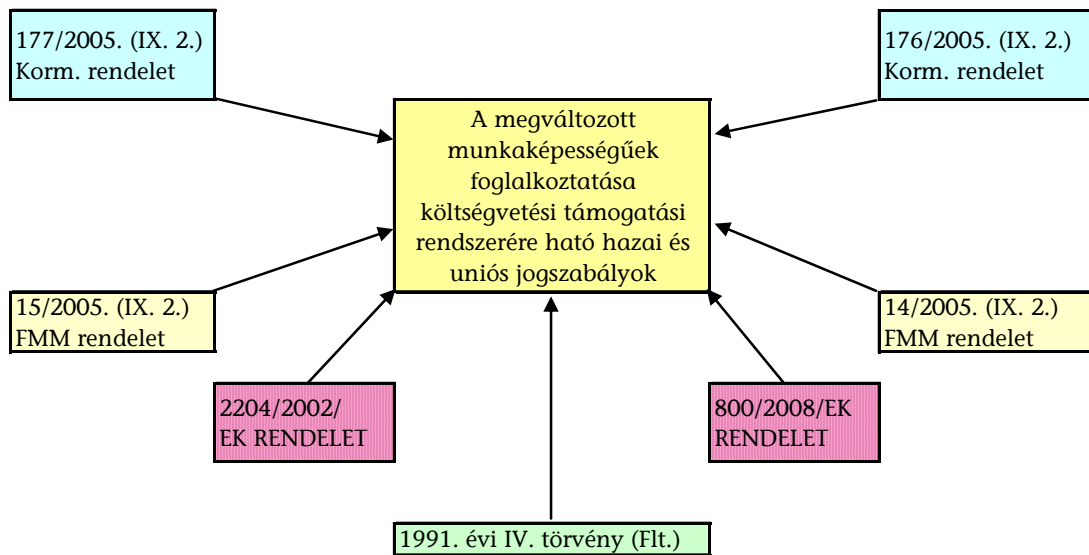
177/2005. (IX. 2.)
Korm. rendelet

176/2005. (IX. 2.)
Korm. rendelet

A megváltozott munkaképességűek foglalkoztatása költségvetési támogatási rendszerére ható hazai és uniós jogszabályok

15/2005. (IX. 2.)
FMM rendelet

14/2005. (IX. 2.)
FMM rendelet

2204/2002/
EK RENDELET

800/2008/EK
RENDELET

1991. évi IV. törvény (Flt.)